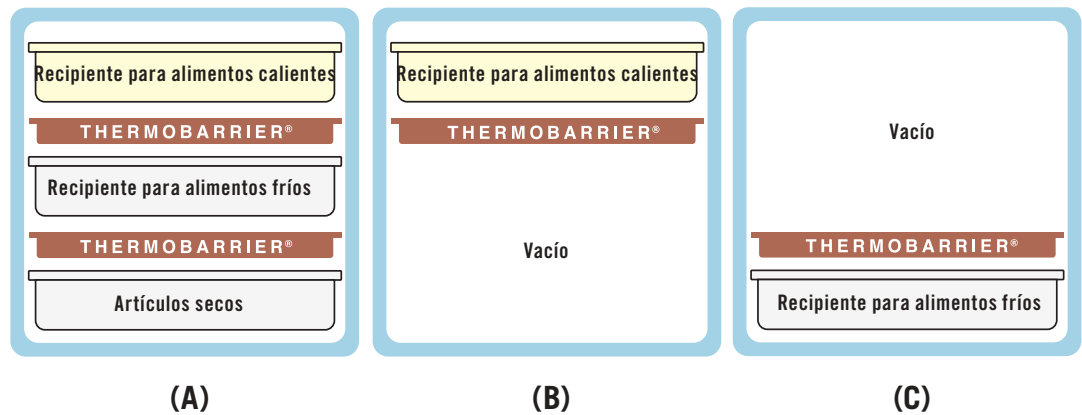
Recipiente para alimentos calientes

THERMOBARRIER®

Recipiente para alimentos fríos

THERMOBARRIER®

Artículos secos

(A)

Recipiente para alimentos calientes

THERMOBARRIER®

Vacío

(B)

Vacío

THERMOBARRIER®

Recipiente para alimentos fríos

(C)